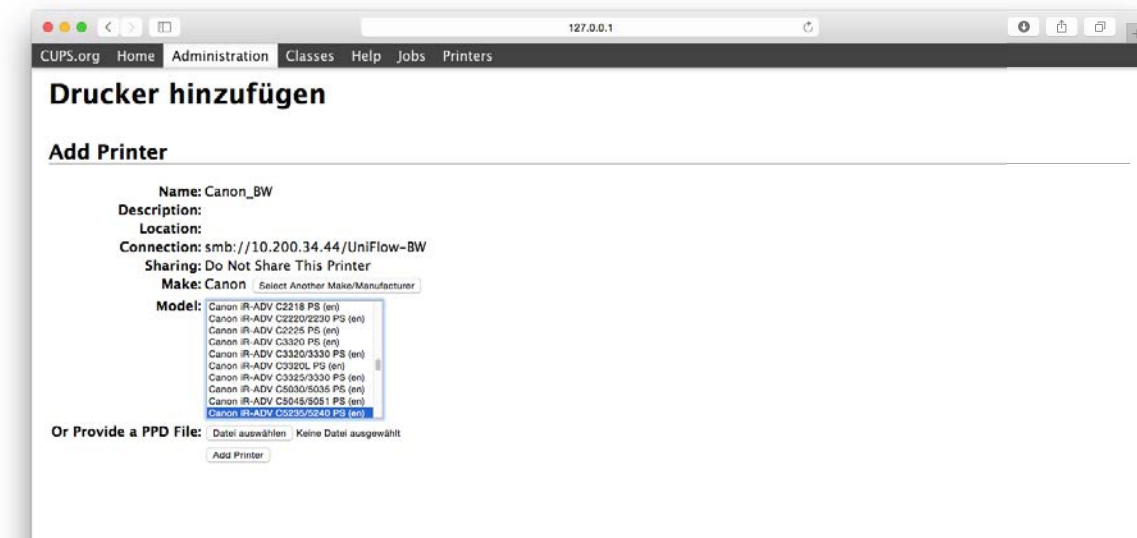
127.0.0.1

CUPS.org Home Administration Classes Help Jobs Printers

Drucker hinzufügen

Add Printer

Name: Canon_BW
Description:
Location:
Connection: smb://10.200.34.44/UniFlow-BW
Sharing: Do Not Share This Printer
Make: Canon Select Another Make/Manufacturer
Model: Canon iR-ADV C2218 PS (en)
Canon iR-ADV C2220/2230 PS (en)
Canon iR-ADV C2225 PS (en)
Canon iR-ADV C3320 PS (en)
Canon iR-ADV C3320/3330 PS (en)
Canon iR-ADV C3320L PS (en)
Canon iR-ADV C3325/3330 PS (en)
Canon iR-ADV C5030/5035 PS (en)
Canon iR-ADV C5045/5051 PS (en)
Canon iR-ADV C5235/5240 PS (en)

Or Provide a PPD File: Datei auswählen Keine Datei ausgewählt

Add Printer